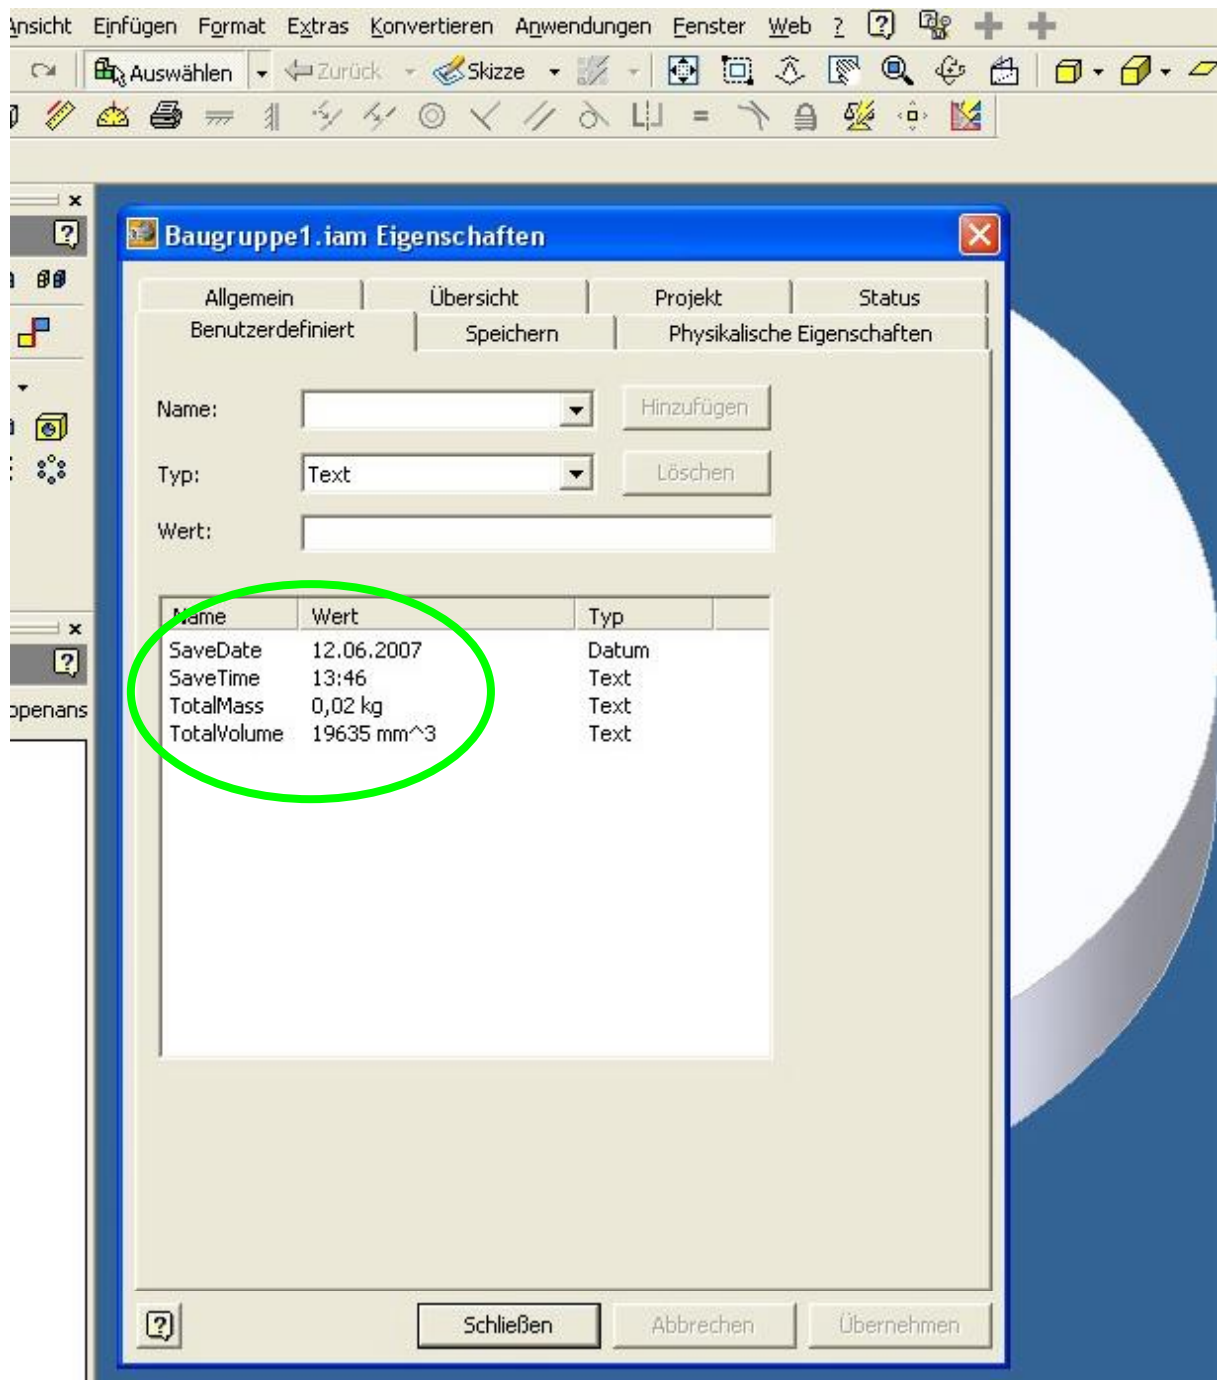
Ansicht Einfügen Format Extras Konvertieren Anwendungen Fenster Web ?

Auswählen Zurück Skizze

Baugruppe1.iam Eigenschaften

Allgemein Übersicht Projekt Status
Benutzerdefiniert Speichern Physikalische Eigenschaften

Name: Hinzufügen

Typ: Text Löschen

Wert:

| Name | Wert | Typ |
|---|---|---|
| SaveDate | 12.06.2007 | Datum |
| SaveTime | 13:46 | Text |
| TotalMass | 0,02 kg | Text |
| TotalVolume | 19635 mm^3 | Text |

openans

Schließen Abbrechen Übernehmen